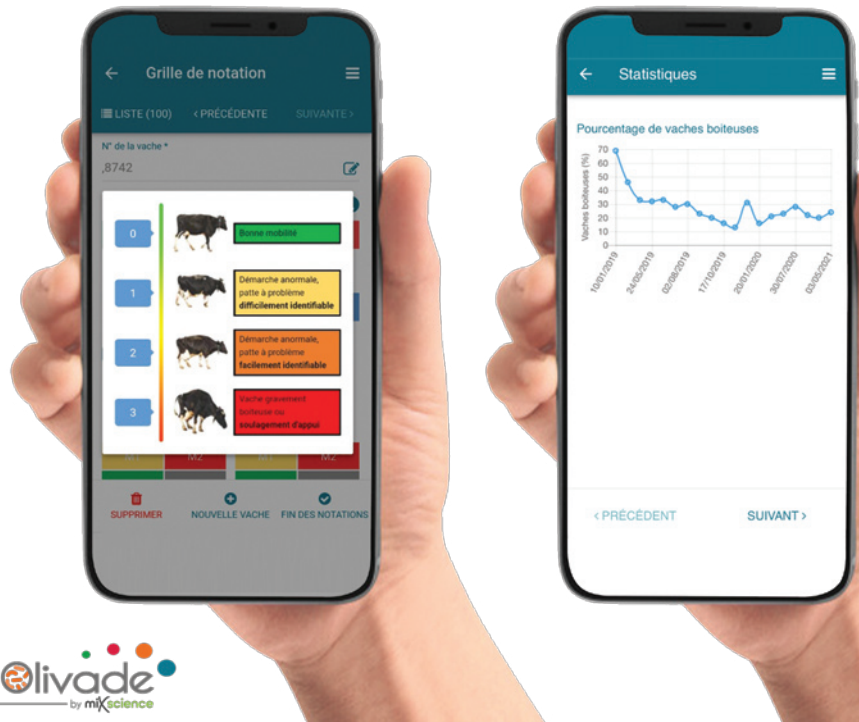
Grille de notation

LISTE (100) < PRÉCÉDENTE SUIVANTE >

N° de la vache *

,8742

0 Bonne mobilité

1 Démarche anormale, patte à problème difficilement identifiable

2 Démarche anormale, patte à problème facilement identifiable

3 Vache gravement boiteuse ou soulagement d'appui

M1 M2 M1 M2

SUPPRIMER NOUVELLE VACHE FIN DES NOTATIONS

Statistiques

Pourcentage de vaches boiteuses

Vaches boiteuses (%)

70 60 50 40 30 20 10 0

10/01/2019 24/05/2019 02/08/2019 17/10/2019 20/01/2020 30/07/2020 03/05/2021

< PRÉCÉDENT SUIVANT >

Olivade by mixscience